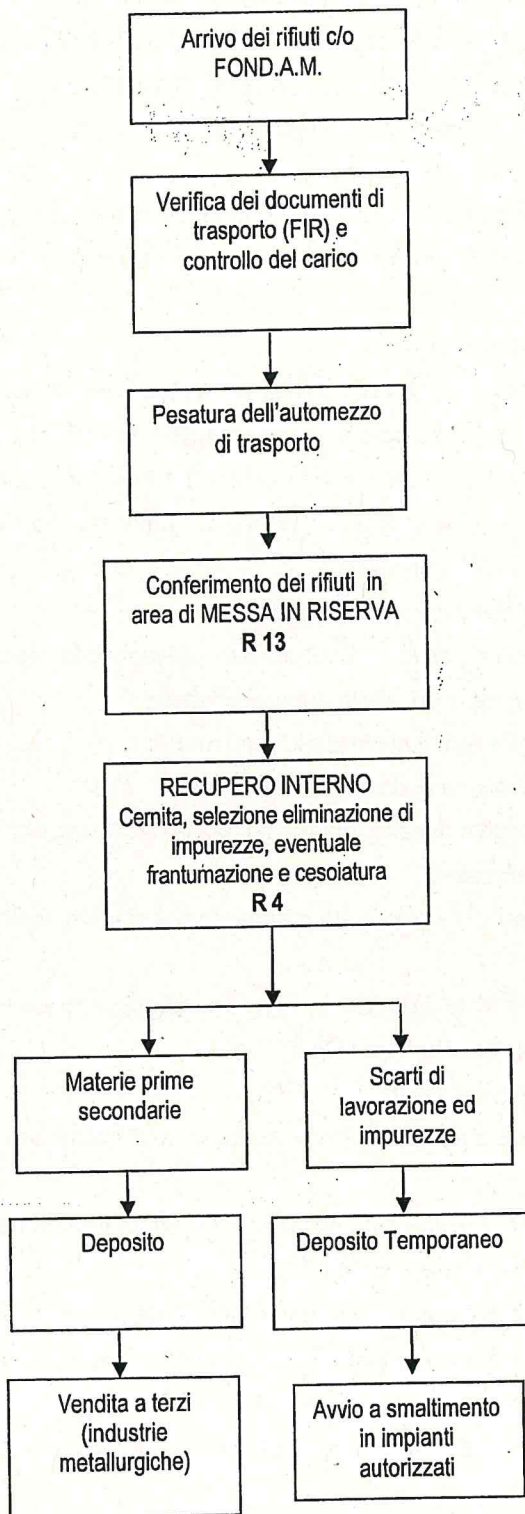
Arrivo dei rifiuti c/o FOND.A.M.

Verifica dei documenti di trasporto (FIR) e controllo del carico

Pesatura dell'automezzo di trasporto

Conferimento dei rifiuti in area di MESSA IN RISERVA
R 13

RECUPERO INTERNO
Cernita, selezione eliminazione di impurezze, eventuale frantumazione e cesoiatura
R 4

Materie prime secondarie

Deposito

Vendita a terzi (industrie metallurgiche)

Scarti di lavorazione ed impurezze

Deposito Temporaneo

Avvio a smaltimento in impianti autorizzati